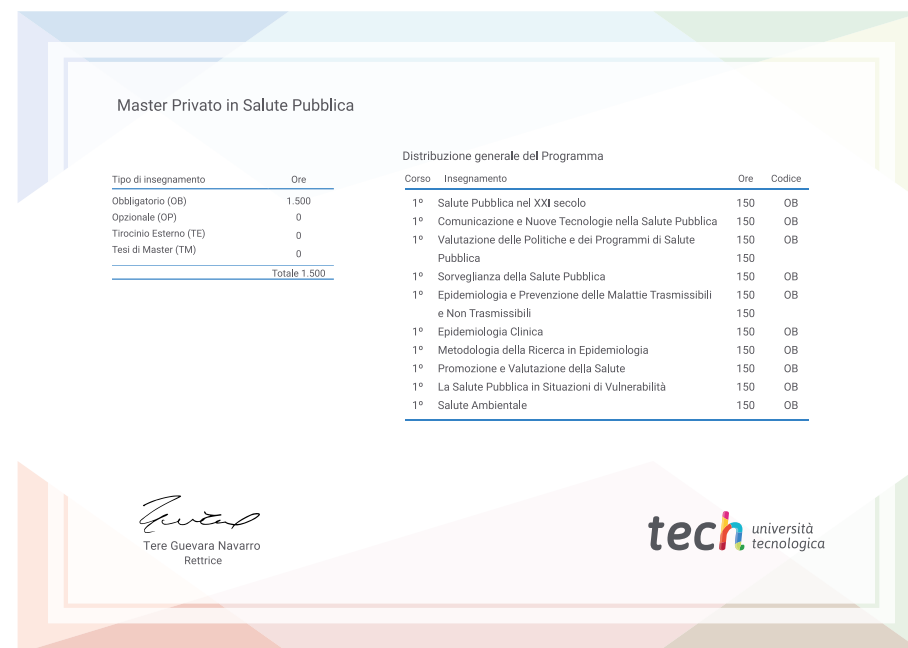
Master Privato in Salute Pubblica

| Tipo di insegnamento | Ore |
|---|---|
| Obbligatorio (OB) | 1.500 |
| Opzionale (OP) | 0 |
| Tirocinio Esterno (TE) | 0 |
| Tesi di Master (TM) | 0 |
| | Totale 1.500 |

Distribuzione generale del Programma

| Corso | Insegnamento | Ore | Codice |
|---|---|---|---|
| 1º | Salute Pubblica nel XXI secolo | 150 | OB |
| 1º | Comunicazione e Nuove Tecnologie nella Salute Pubblica | 150 | OB |
| 1º | Valutazione delle Politiche e dei Programmi di Salute Pubblica | 150 150 | OB |
| 1º | Sorveglianza della Salute Pubblica | 150 | OB |
| 1º | Epidemiologia e Prevenzione delle Malattie Trasmissibili e Non Trasmissibili | 150 150 | OB |
| 1º | Epidemiologia Clinica | 150 | OB |
| 1º | Metodologia della Ricerca in Epidemiologia | 150 | OB |
| 1º | Promozione e Valutazione della Salute | 150 | OB |
| 1º | La Salute Pubblica in Situazioni di Vulnerabilità | 150 | OB |
| 1º | Salute Ambientale | 150 | OB |

Tere Guevara Navarro
Rettrice

tech università tecnologica